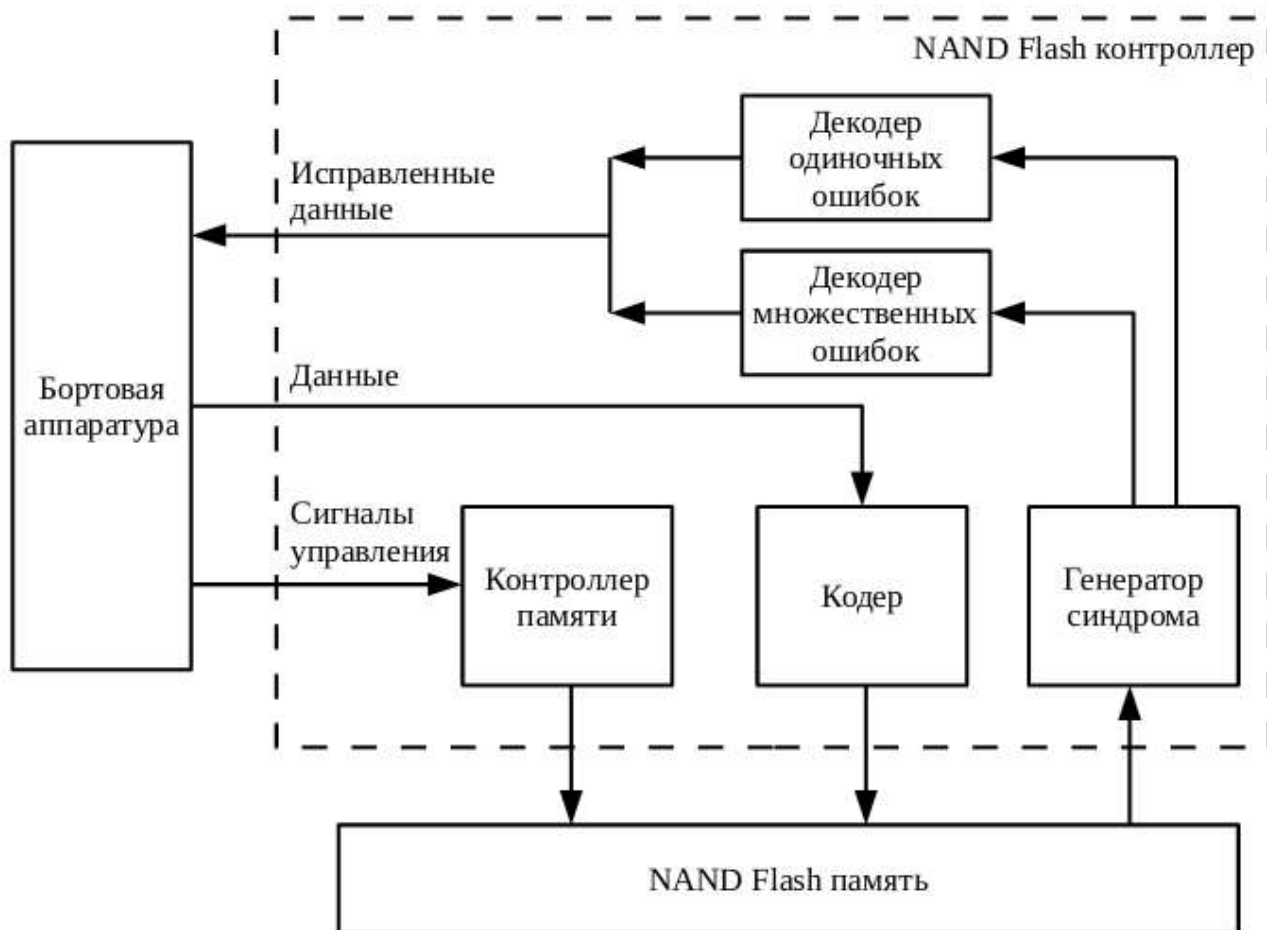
NAND Flash контроллер

Декодер одиночных ошибок

Исправленные данные

Декодер множественных ошибок

Бортовая аппаратура

Данные

Сигналы управления

Контроллер памяти

Кодер

Генератор синдрома

NAND Flash память